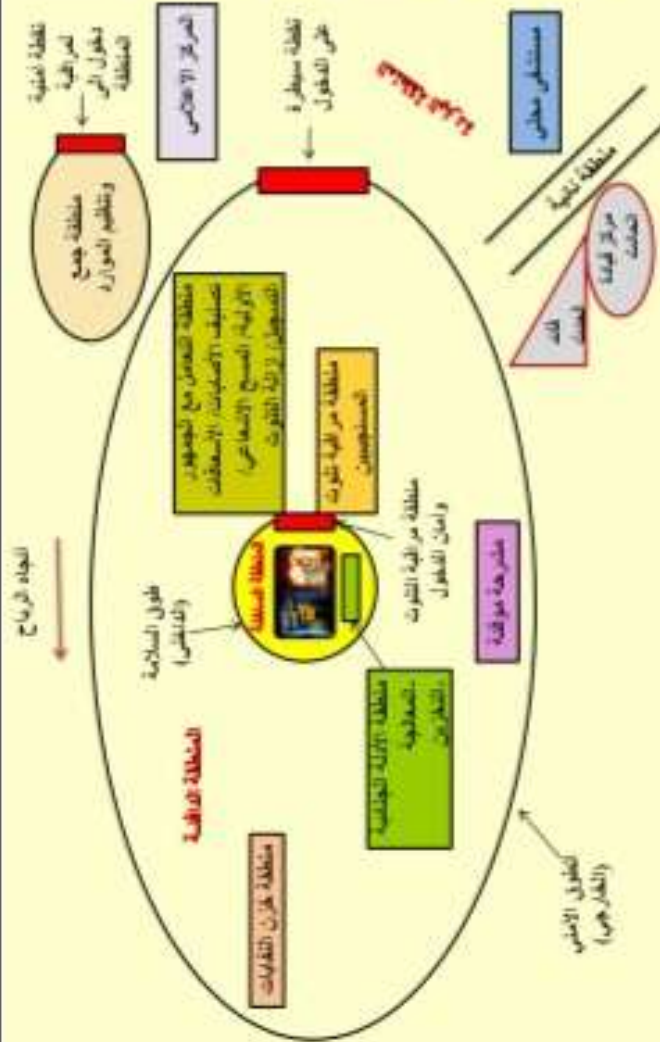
نقطة تفتيش
مستشفى ميداني
منطقة أمنية
مركز قيادة
المنطقة الساخنة
منطقة تجميع الأدوات
المنطقة الدافئة
منطقة تخزين المخلفات
اتجاه الرياح
الطوق الأمني (الخارجي)
طوق السلامة (الداخلي)
منطقة عمل فرق الطوارئ
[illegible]